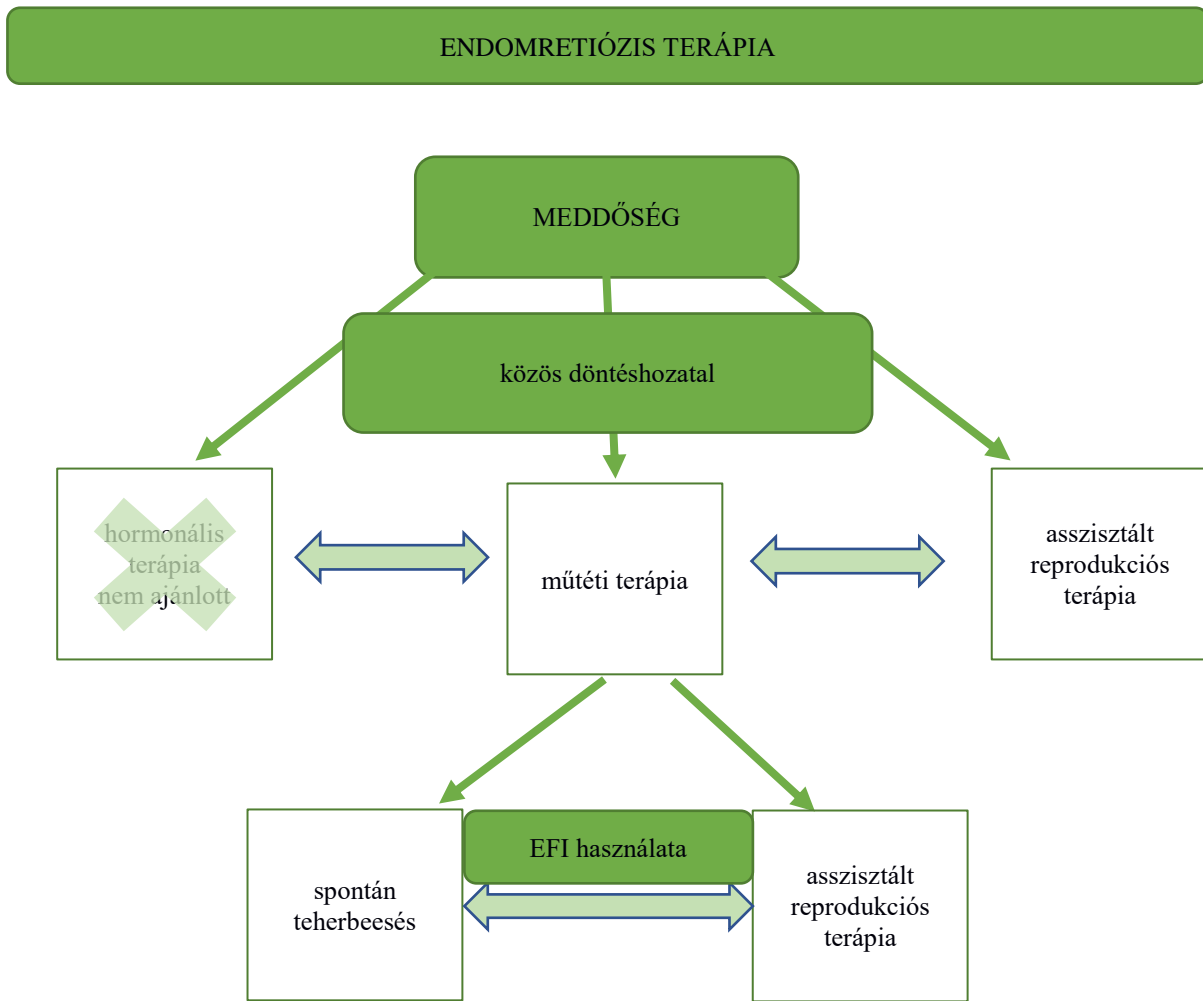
ENDOMRETIÓZIS TERÁPIA

MEDDŐSÉG

közös döntéshozatal

hormonális terápia nem ajánlott

műtéti terápia

asszisztált reprodukciós terápia

EFI használata

spontán teherbeesés

asszisztált reprodukciós terápia